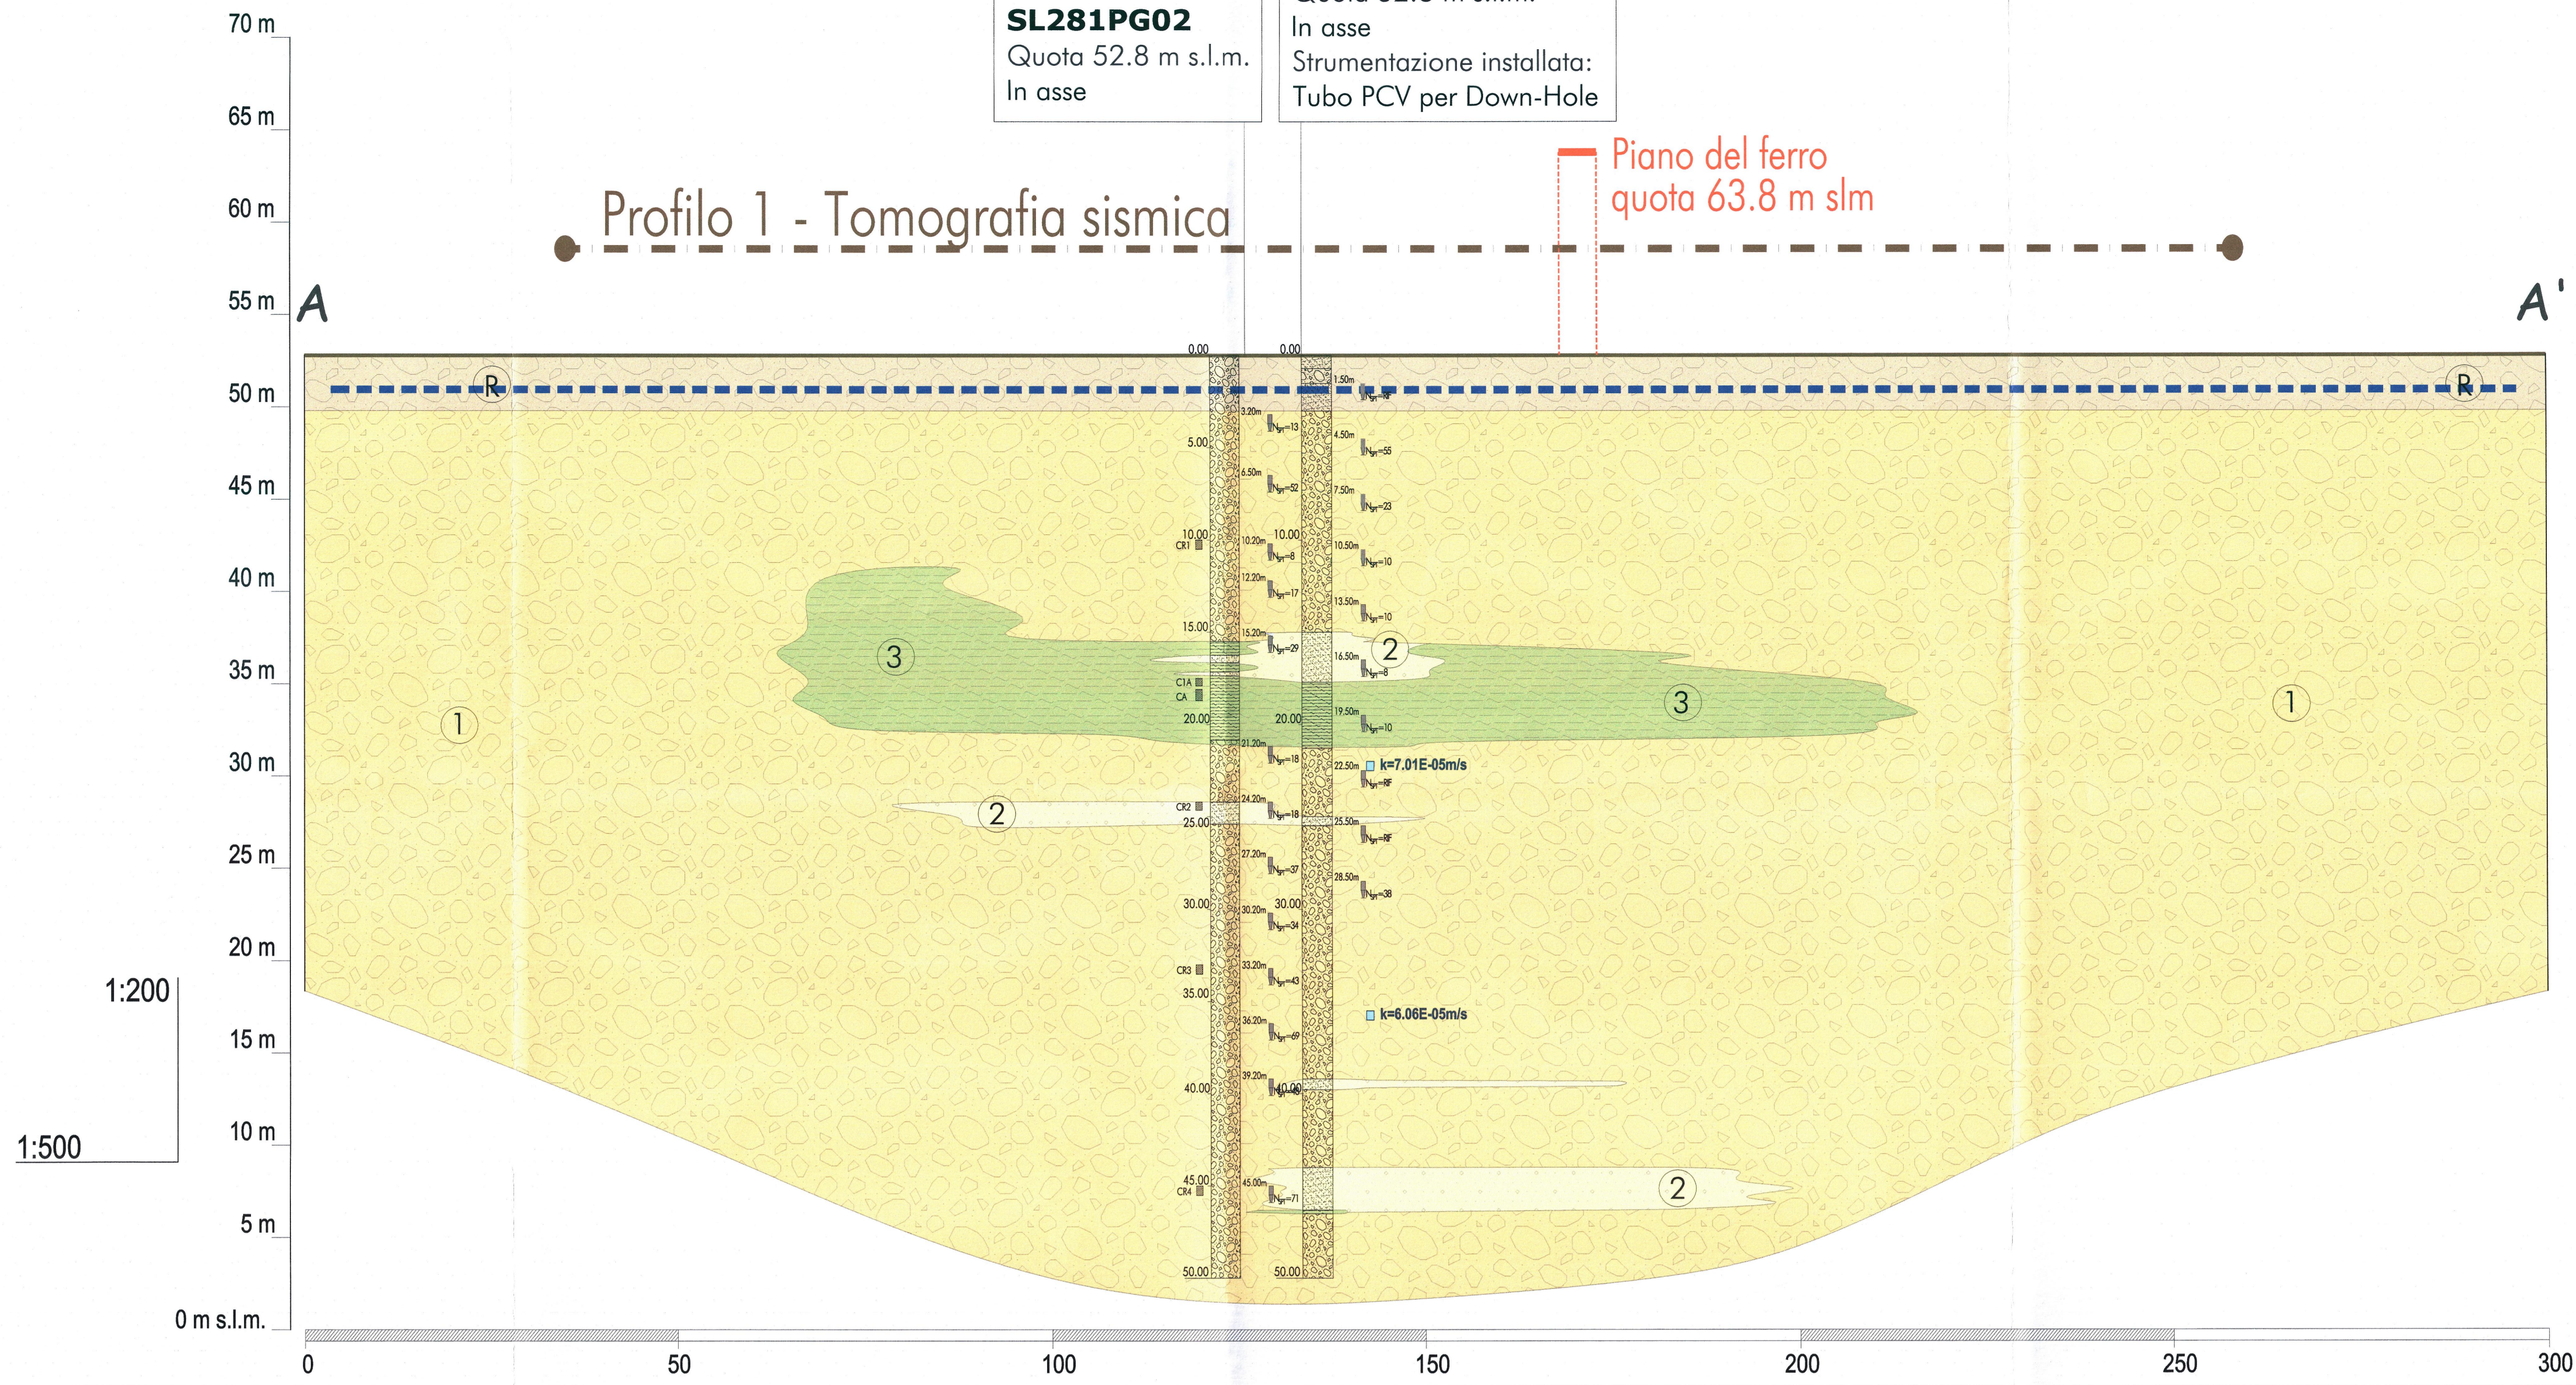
SL281PG02
Quota 52.8 m s.l.m.
In asse

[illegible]
In asse
Strumentazione installata:
Tubo PCV per Down-Hole

Piano del ferro
quota 63.8 m slm

Profilo 1 - Tomografia sismica

70 m
65 m
60 m
55 m
50 m
45 m
40 m
35 m
30 m
25 m
20 m
15 m
10 m
5 m
0 m s.l.m.

A
A'

R
R

1
1
2
2
2
3
3

0.00
0.00
5.00
10.00
10.00
15.00
20.00
20.00
25.00
30.00
30.00
35.00
40.00
40.00
45.00
50.00
50.00

CR1
C1A
CA
CR2
CR3
CR4

1.50m
3.20m
4.50m
6.50m
7.50m
10.20m
10.50m
12.20m
13.50m
15.20m
16.50m
19.50m
21.20m
22.50m
24.20m
25.50m
27.20m
28.50m
30.20m
33.20m
36.20m
39.20m
45.00m

$N_{spt}$=13
$N_{spt}$=55
$N_{spt}$=52
$N_{spt}$=23
$N_{spt}$=8
$N_{spt}$=10
$N_{spt}$=17
$N_{spt}$=10
$N_{spt}$=29
$N_{spt}$=8
$N_{spt}$=10
$N_{spt}$=18
$N_{spt}$=RF
$N_{spt}$=18
$N_{spt}$=RF
$N_{spt}$=37
$N_{spt}$=38
$N_{spt}$=34
$N_{spt}$=43
$N_{spt}$=69
$N_{spt}$=71

k=7.01E-05m/s
k=6.06E-05m/s

1:200
1:500

0
50
100
150
200
250
300